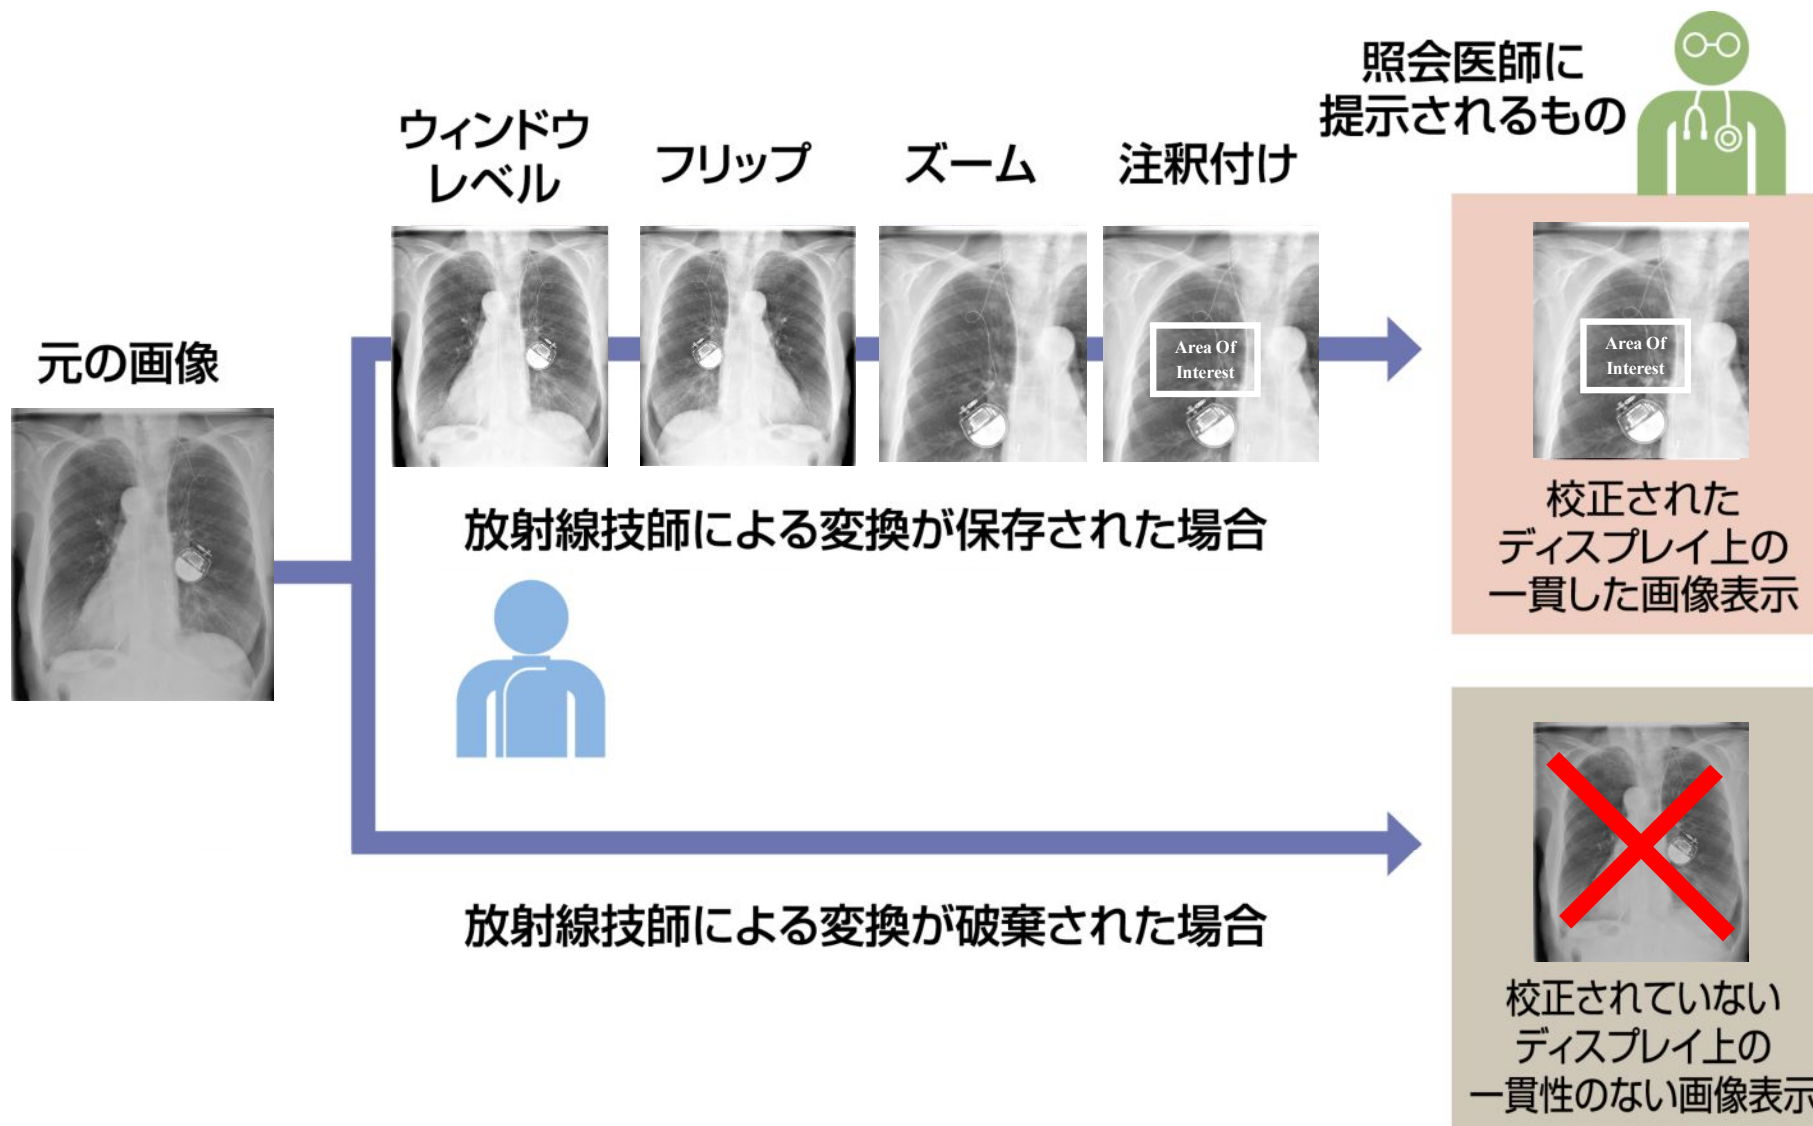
照会医師に
提示されるもの

ウィンドウ
レベル

フリップ

ズーム

注釈付け

元の画像

Area Of
Interest

Area Of
Interest

校正された
ディスプレイ上の
一貫した画像表示

放射線技師による変換が保存された場合

放射線技師による変換が破棄された場合

校正されていない
ディスプレイ上の
一貫性のない画像表示